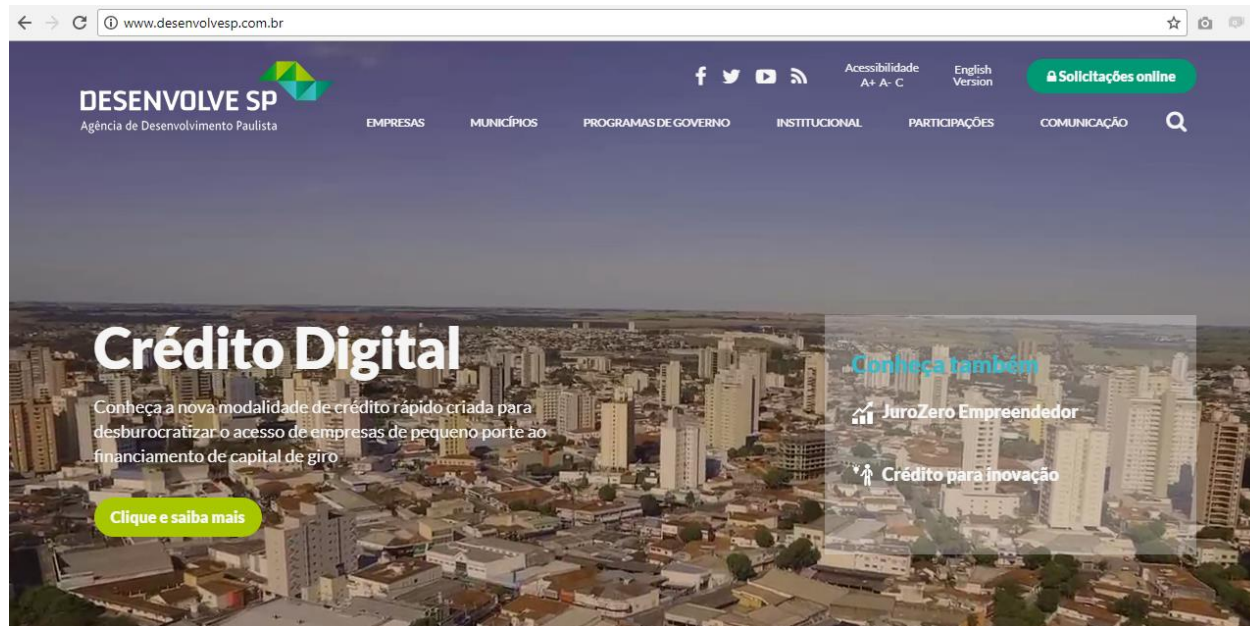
www.desenvolvesp.com.br

DESENVOLVE SP
Agência de Desenvolvimento Paulista

Acessibilidade
A+ A- C

English Version

Solicitações online

EMPRESAS
MUNICÍPIOS
PROGRAMAS DE GOVERNO
INSTITUCIONAL
PARTICIPAÇÕES
COMUNICAÇÃO

Crédito Digital

Conheça a nova modalidade de crédito rápido criada para desburocratizar o acesso de empresas de pequeno porte ao financiamento de capital de giro

Clique e saiba mais

Conheça também

JuroZero Empreendedor

Crédito para inovação